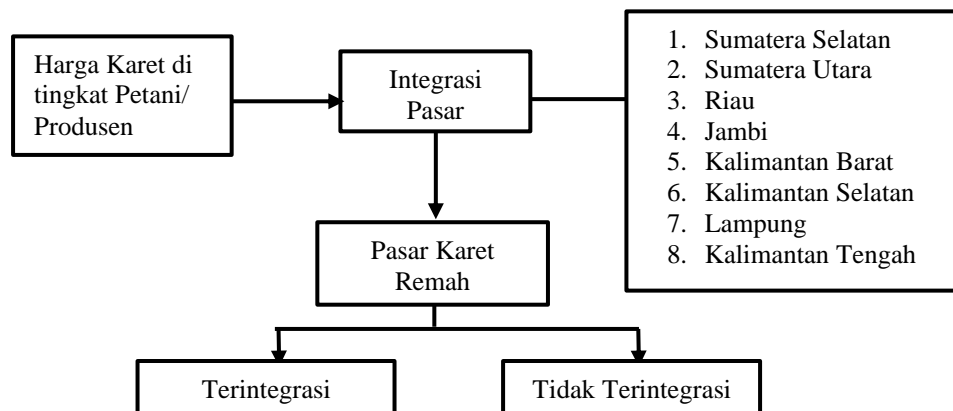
Harga Karet di tingkat Petani/ Produsen

Integrasi Pasar

1. Sumatera Selatan
2. Sumatera Utara
3. Riau
4. Jambi
5. Kalimantan Barat
6. Kalimantan Selatan
7. Lampung
8. Kalimantan Tengah

Pasar Karet Remah

Terintegrasi

Tidak Terintegrasi